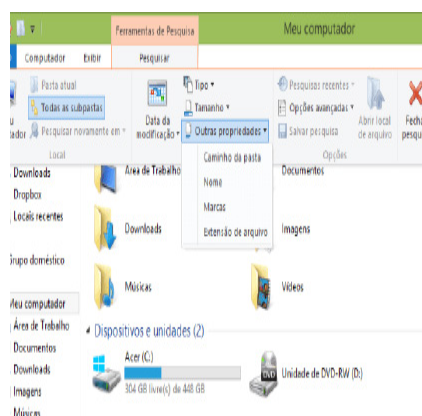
Ferramentas de Pesquisa

Meu computador

Computador

Exibir

Pesquisar

Pasta atual

Todas as subpastas

Pesquisar novamente em

Local

Data da modificação

Tipo

Tamanho

Outras propriedades

Pesquisas recentes

Opções avançadas

Salvar pesquisa

Abrir local de arquivo

Opções

Fechar pesquisa

Downloads

Dropbox

Locais recentes

Grupo doméstico

Meu computador

Área de Trabalho

Documentos

Downloads

Imagens

Músicas

Área de Trabalho

Caminho da pasta

Nome

Marcas

Extensão de arquivo

Documentos

Downloads

Imagens

Músicas

Vídeos

Dispositivos e unidades (2)

Acer (C:)

304 GB livre(s) de 448 GB

DVD

Unidade de DVD-RW (D:)